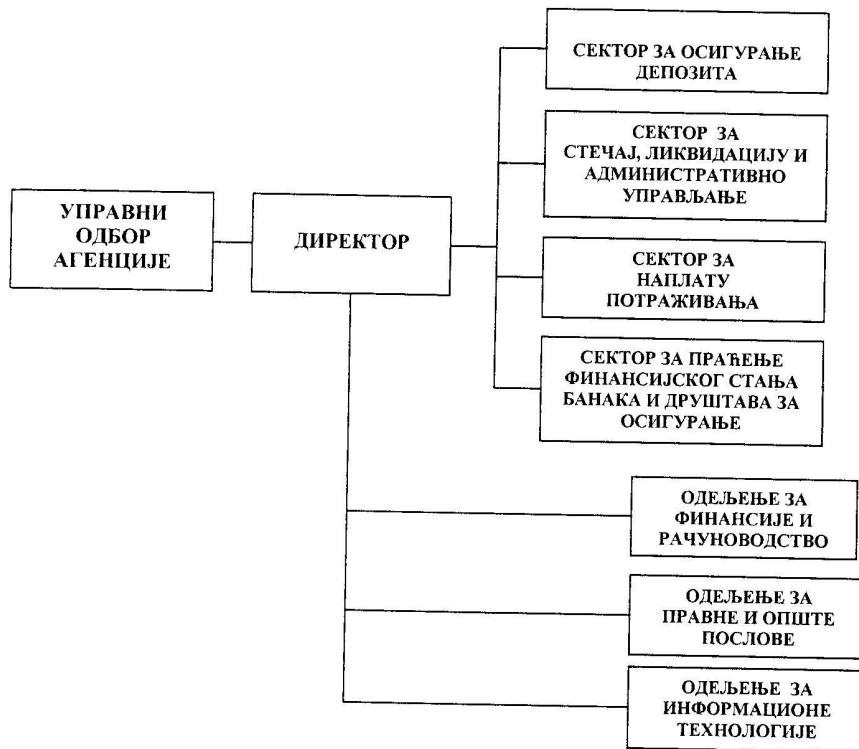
УПРАВНИ ОДБОР АГЕНЦИЈЕ

ДИРЕКТОР

СЕКТОР ЗА ОСИГУРАЊЕ ДЕПОЗИТА

СЕКТОР ЗА СТЕЧАЈ, ЛИКВИДАЦИЈУ И АДМИНИСТРАТИВНО УПРАВЉАЊЕ

СЕКТОР ЗА НАПЛАТУ ПОТРАЖИВАЊА

СЕКТОР ЗА ПРАЋЕЊЕ ФИНАНСИЈСКОГ СТАЊА БАНАКА И ДРУШТАВА ЗА ОСИГУРАЊЕ

ОДЕЉЕЊЕ ЗА ФИНАНСИЈЕ И РАЧУНОВОДСТВО

ОДЕЉЕЊЕ ЗА ПРАВНЕ И ОПШТЕ ПОСЛОВЕ

ОДЕЉЕЊЕ ЗА ИНФОРМАЦИОНЕ ТЕХНОЛОГИЈЕ